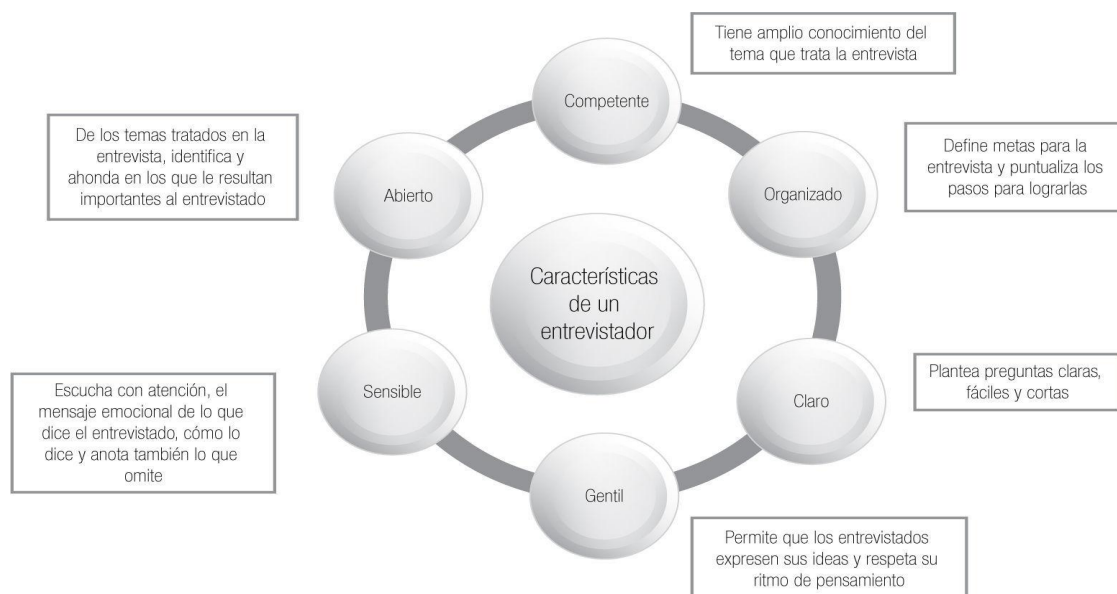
Características de un entrevistador

Competente

Tiene amplio conocimiento del tema que trata la entrevista

Organizado

Define metas para la entrevista y puntualiza los pasos para lograrlas

Claro

Plantea preguntas claras, fáciles y cortas

Gentil

Permite que los entrevistados expresen sus ideas y respeta su ritmo de pensamiento

Sensible

Escucha con atención, el mensaje emocional de lo que dice el entrevistado, cómo lo dice y anota también lo que omite

Abierto

De los temas tratados en la entrevista, identifica y ahonda en los que le resultan importantes al entrevistado